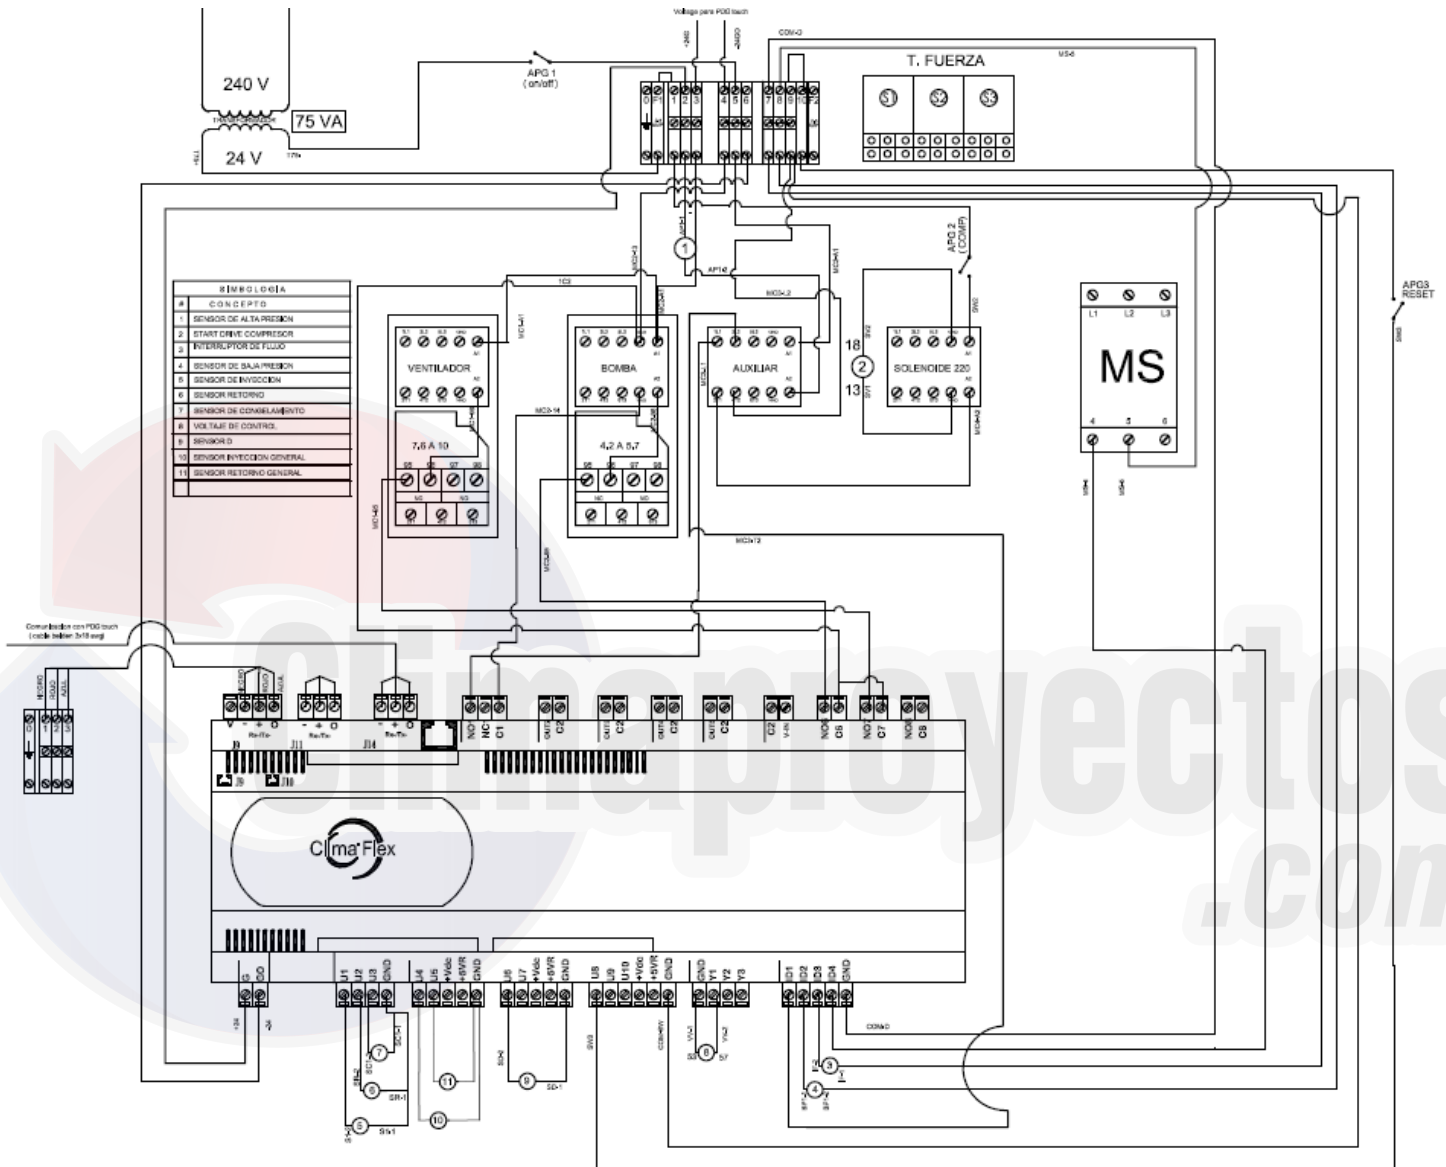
Voltage para PDG touch

240 V

TRANSFORMADOR

75 VA

24 V

APG 1
(on/off)

T. FUERZA

S1 S2 S3

0 F1 1 2 3 4 5 6 7 8 9 10 F2

COM-3

1

AP12

MC3-L2

APG 2
(COMP)

APG3
RESET

SIMBOLOGIA

| # | CONCEPTO |
|---|---|
| 1 | SENSOR DE ALTA PRESION |
| 2 | START DRIVE COMPRESOR |
| 3 | INTERRUPTOR DE FLUJO |
| 4 | SENSOR DE BAJA PRESION |
| 5 | SENSOR DE INYECCION |
| 6 | SENSOR RETORNO |
| 7 | SENSOR DE CONGELAMIENTO |
| 8 | VOLTAJE DE CONTROL |
| 9 | SENSOR D |
| 10 | SENSOR INYECCION GENERAL |
| 11 | SENSOR RETORNO GENERAL |

1C3

VENTILADOR

7,6 A 10

BOMBA

4,2 A 5,7

AUXILIAR

18

2

13

SOLENOIDE 220

MS

L1 L2 L3

4 5 6

MC2-14

MC3-T2

Comunicacion con PDG touch
(cable belden 3x18 awg)

NEGRO ROJO AZUL

1 2 3

Rx-/Tx- Rx+/Tx+ GND

J9 J10 J11 J14

NO1 NC1 C1

OUT2 C2

NO6 C6 NO7 C7 NO8 C8

Clima Flex

G G0

U1 U2 U3 GND

U4 U5 +Vdc +5VR GND

U6 U7 +Vdc +5VR GND

U8 U9 U10 +Vdc +5VR GND

GND Y1 Y2 Y3

ID1 ID2 ID3 ID4 GND

7

6

5

11

10

9

8

3

4